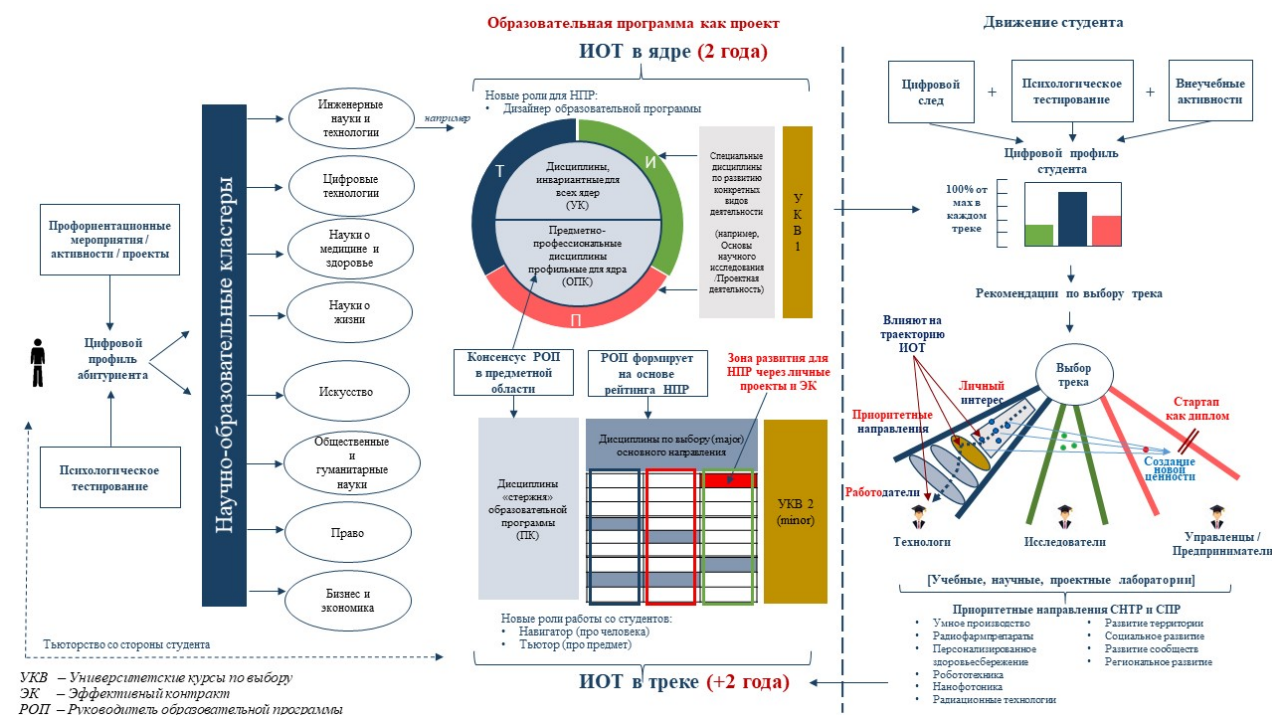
Образовательная программа как проект

ИОТ в ядре (2 года)

Движение студента

Новые роли для НПР:
• Дизайнер образовательной программы

Научно-образовательные кластеры

Инженерные науки и технологии

например

Цифровые технологии

Науки о медицине и здоровье

Науки о жизни

Искусство

Общественные и гуманитарные науки

Право

Бизнес и экономика

Профориентационные мероприятия / активности / проекты

Цифровой профиль абитуриента

Психологическое тестирование

Т

И

П

Дисциплины, инвариантные для всех ядер (УК)

Предметно-профессиональные дисциплины профильные для ядра (ОПК)

Специальные дисциплины по развитию конкретных видов деятельности

(например, Основы научного исследования /Проектная деятельность)

У К В 1

Консенсус РОП в предметной области

РОП формирует на основе рейтинга НПР

Зона развития для НПР через личные проекты и ЭК

Дисциплины «стержня» образовательной программы (ПК)

Дисциплины по выбору (major) основного направления

УКВ 2 (minor)

Новые роли работы со студентами:
• Навигатор (про человека)
• Тьютор (про предмет)

ИОТ в треке (+2 года)

Цифровой след

+

Психологическое тестирование

+

Внеучебные активности

Цифровой профиль студента

100% от max в каждом треке

Рекомендации по выбору трека

Влияют на траекторию ИОТ

Выбор трека

Личный интерес

Приоритетные направления

Стартап как диплом

Создание новой ценности

Работодатели

Технологи

Исследователи

Управленцы / Предприниматели

[Учебные, научные, проектные лаборатории]

Приоритетные направления СНТР и СПР
• Умное производство
• Радиофармпрепараты
• Персонализированное здоровьесбережение
• Робототехника
• Нанофотоника
• Радиационные технологии
• Развитие территории
• Социальное развитие
• Развитие сообществ
• Региональное развитие

Тьюторство со стороны студента

УКВ – Университетские курсы по выбору
ЭК – Эффективный контракт
РОП – Руководитель образовательной программы